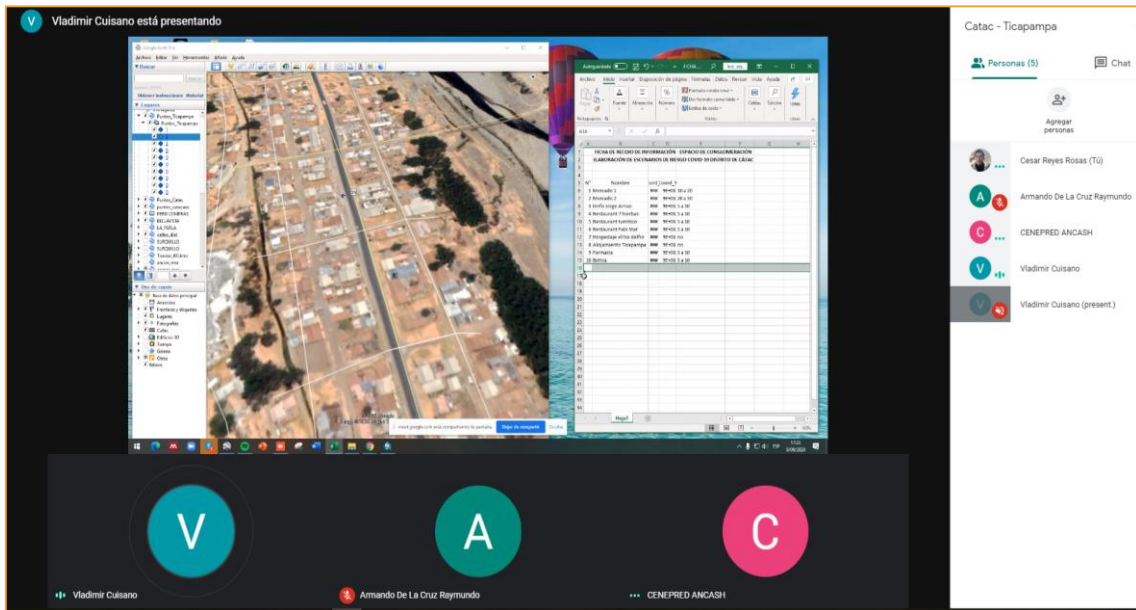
V Vladimir Cuisano está presentando

Catac - Ticapampa

Personas (5)

Chat

Agregar personas

Cesar Reyes Rosas (Tú)

Armando De La Cruz Raymundo

CENEPRED ANCASH

Vladimir Cuisano

Vladimir Cuisano (present.)

Google Earth Pro

Archivo Editar Ver Herramientas Añadir Ayuda

Buscar

Lugares

Puntos_Ticapampa

Capas

Base de datos principal

Autoguardado

Archivo Inicio Insertar Disposición de página Fórmulas Datos Revisar Vista Ayuda

FICHA DE RECOJO DE INFORMACIÓN ESPACIO DE CONGLOMERACIÓN

ELABORACIÓN DE ESCENARIOS DE RIESGO COVID 19 DISTRITO DE CATAC

| N° | Nombre |
|---|---|
| 1 | Mercado 1 |
| 2 | Mercado 2 |
| 3 | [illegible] |
| 4 | Restaurant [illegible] |
| 5 | Restaurant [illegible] |
| 6 | Restaurant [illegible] |
| 7 | Hospedaje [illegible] |
| 8 | Alojamiento Ticapampa |
| 9 | Farmacia |
| 10 | Botica |

Hoja1

meet.google.com está compartiendo tu pantalla. Dejar de compartir Ocultar

V

A

C

Vladimir Cuisano

Armando De La Cruz Raymundo

CENEPRED ANCASH